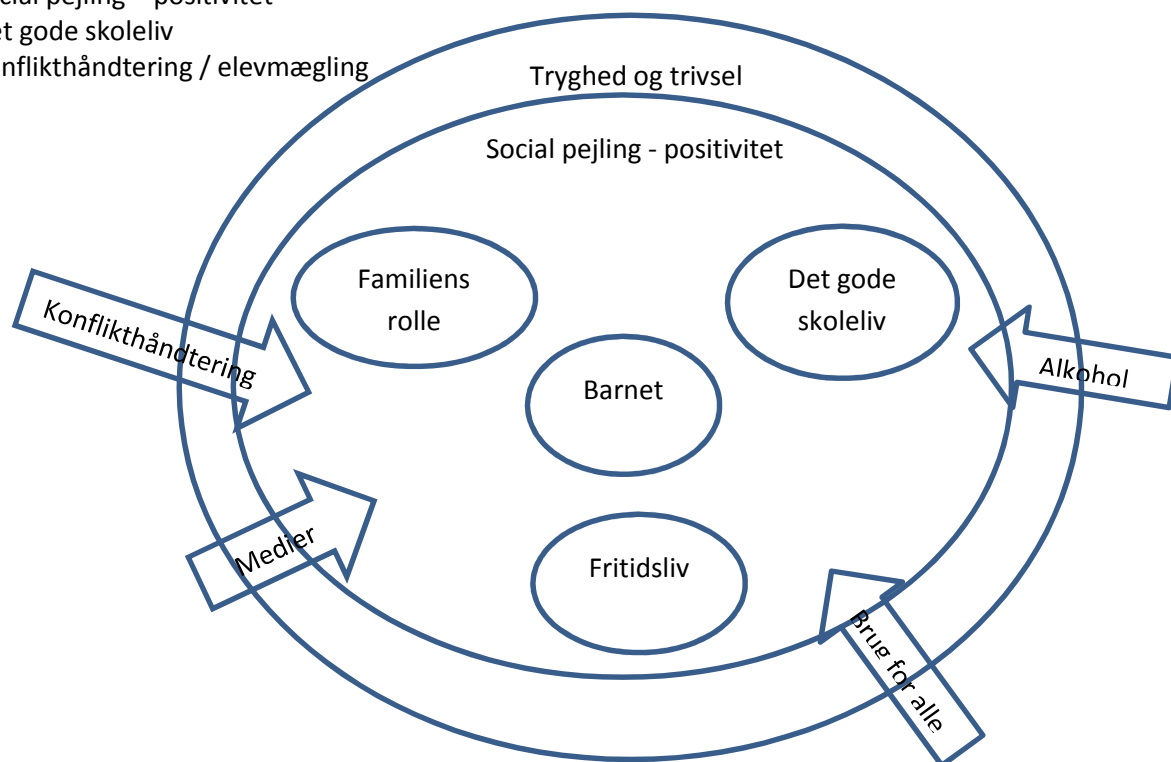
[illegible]cial pejling – positivitet
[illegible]et gode skoleliv
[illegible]nflikthåndtering / elevmægling

Tryghed og trivsel

Social pejling - positivitet

Familiens rolle

Det gode skoleliv

Barnet

Fritidsliv

Konflikthåndtering

Alkohol

Medier

Brug for alle